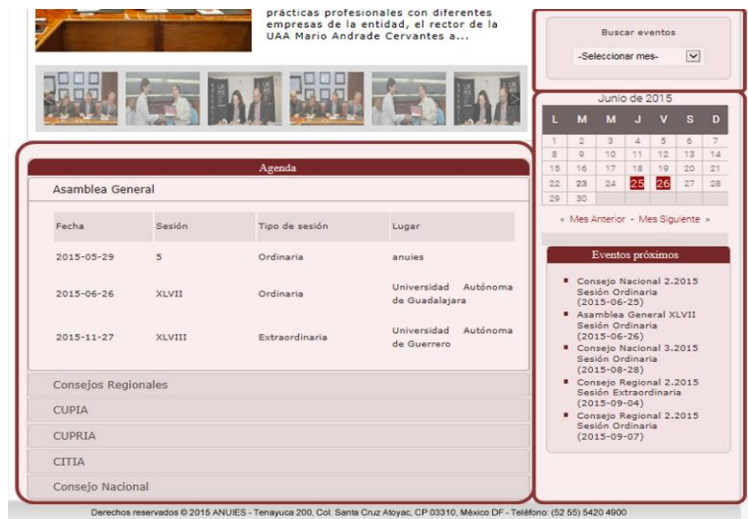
prácticas profesionales con diferentes empresas de la entidad, el rector de la UAA Mario Andrade Cervantes a...

Buscar eventos

-Seleccionar mes-

Junio de 2015

| L | M | M | J | V | S | D |
|---|---|---|---|---|---|---|
| 1 | 2 | 3 | 4 | 5 | 6 | 7 |
| 8 | 9 | 10 | 11 | 12 | 13 | 14 |
| 15 | 16 | 17 | 18 | 19 | 20 | 21 |
| 22 | 23 | 24 | 25 | 26 | 27 | 28 |
| 29 | 30 | | | | | |

« Mes Anterior - Mes Siguiente »

Eventos próximos

- Consejo Nacional 2.2015 Sesión Ordinaria (2015-06-25)
- Asamblea General XLVII Sesión Ordinaria (2015-06-26)
- Consejo Nacional 3.2015 Sesión Ordinaria (2015-08-28)
- Consejo Regional 2.2015 Sesión Extraordinaria (2015-09-04)
- Consejo Regional 2.2015 Sesión Ordinaria (2015-09-07)

Agenda

Asamblea General

| Fecha | Sesión | Tipo de sesión | Lugar |
|---|---|---|---|
| 2015-05-29 | 5 | Ordinaria | anuies |
| 2015-06-26 | XLVII | Ordinaria | Universidad Autónoma de Guadalajara |
| 2015-11-27 | XLVIII | Extraordinaria | Universidad Autónoma de Guerrero |

Consejos Regionales

CUPIA

CUPRIA

CITIA

Consejo Nacional

Derechos reservados © 2015 ANUIES - Tenayuca 200, Col. Santa Cruz Atoyac, CP 03310, México DF - Teléfono: (52 55) 5420 4900